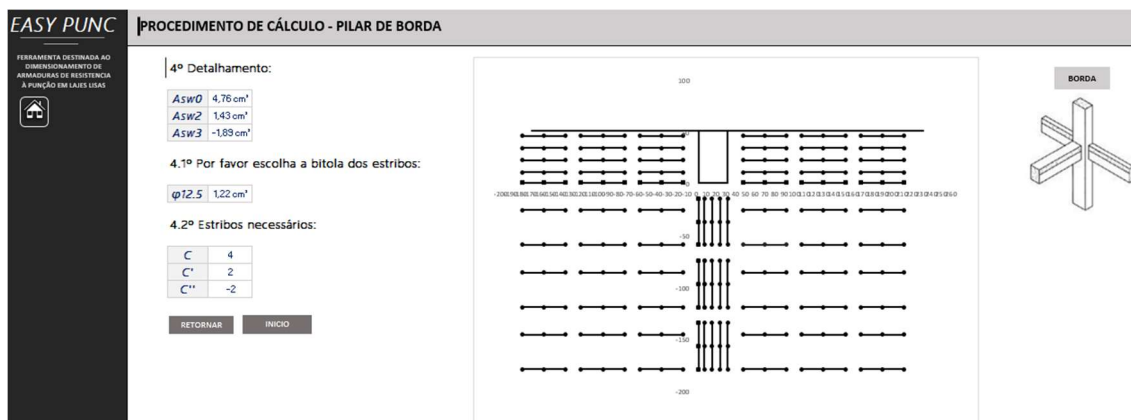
EASY PUNC

FERRAMENTA DESTINADA AO DIMENSIONAMENTO DE ARMADURAS DE RESISTENCIA À PUNÇÃO EM LAJES LISAS

PROCEDIMENTO DE CÁLCULO - PILAR DE BORDA

4º Detalhamento:

| Asw0 | 4,76 cm² |
|---|---|
| Asw2 | 1,43 cm² |
| Asw3 | -1,89 cm² |

4.1º Por favor escolha a bitola dos estribos:

| φ12.5 | 1,22 cm² |
|---|---|

4.2º Estribos necessários:

| C | 4 |
|---|---|
| C' | 2 |
| C'' | -2 |

RETORNAR

INICIO

300

0

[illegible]

-50

-100

-150

-200

BORDA